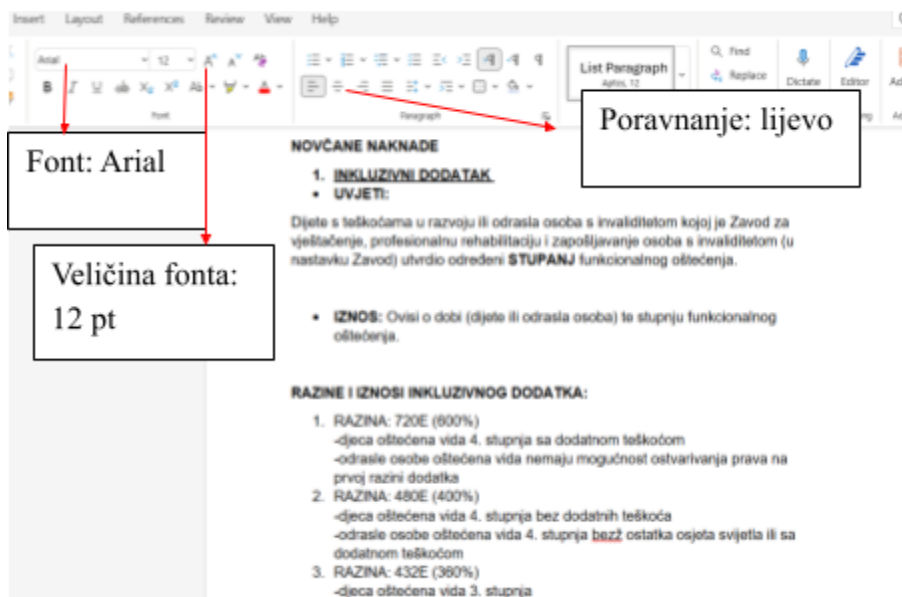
Insert Layout References Review View Help

Arial 12

Font

Paragraph

List Paragraph
Aptos, 12

Find
Replace

Dictate

Editor

Poravnanje: lijevo

Font: Arial

Veličina fonta: 12 pt

NOVČANE NAKNADE

1. INKLUZIVNI DODATAK
• UVJETI:

Dijete s teškoćama u razvoju ili odrasla osoba s invaliditetom kojoj je Zavod za vještačenje, profesionalnu rehabilitaciju i zapošljavanje osoba s invaliditetom (u nastavku Zavod) utvrdio određeni STUPANJ funkcionalnog oštećenja.

• IZNOS: Ovisi o dobi (dijete ili odrasla osoba) te stupnju funkcionalnog oštećenja.

RAZINE I IZNOSI INKLUZIVNOG DODATKA:

1. RAZINA: 720E (600%)
-djeca oštećena vida 4. stupnja sa dodatnom teškoćom
-odrasle osobe oštećena vida nemaju mogućnost ostvarivanja prava na prvoj razini dodatka
2. RAZINA: 480E (400%)
-djeca oštećena vida 4. stupnja bez dodatnih teškoća
-odrasle osobe oštećena vida 4. stupnja bezž ostatka osjeta svjetla ili sa dodatnom teškoćom
3. RAZINA: 432E (360%)
-djeca oštećena vida 3. stupnja